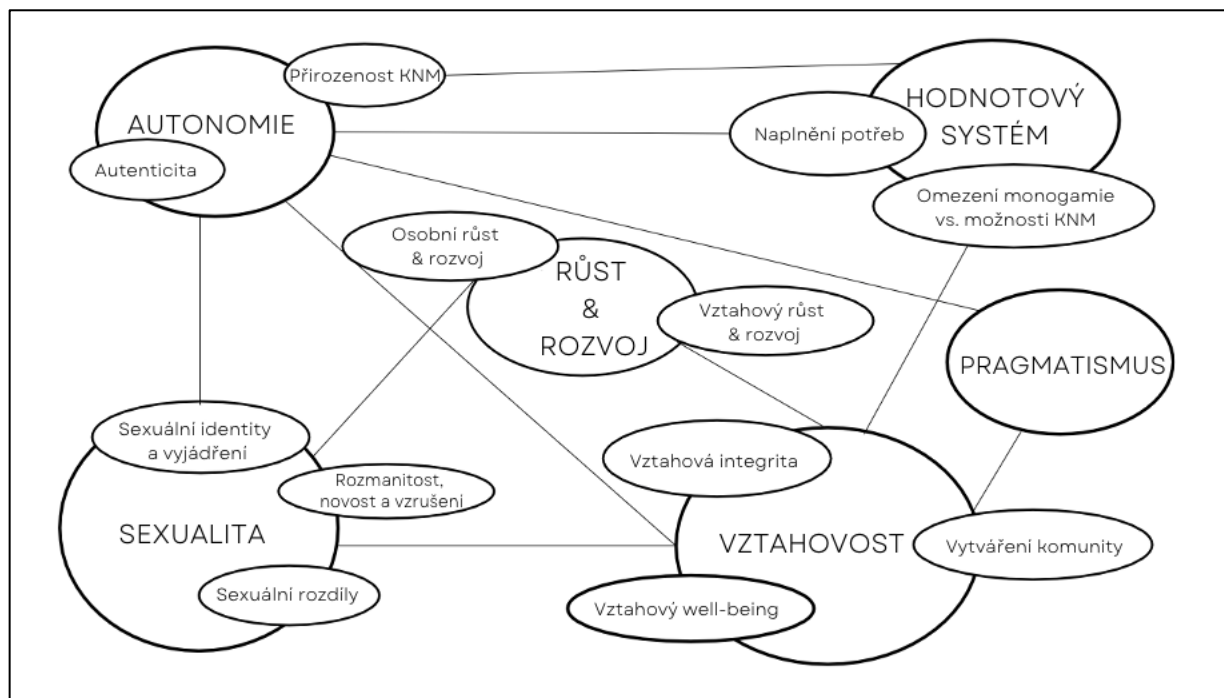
Přirozenost KNM

AUTONOMIE

Autenticita

HODNOTOVÝ SYSTÉM

Naplnění potřeb

Omezení monogamie vs. možnosti KNM

Osobní růst & rozvoj

RŮST & ROZVOJ

Vztahový růst & rozvoj

PRAGMATISMUS

Sexuální identity a vyjádření

Rozmanitost, novost a vzrušení

SEXUALITA

Sexuální rozdíly

Vztahová integrita

VZTAHOVOST

Vytváření komunity

Vztahový well-being